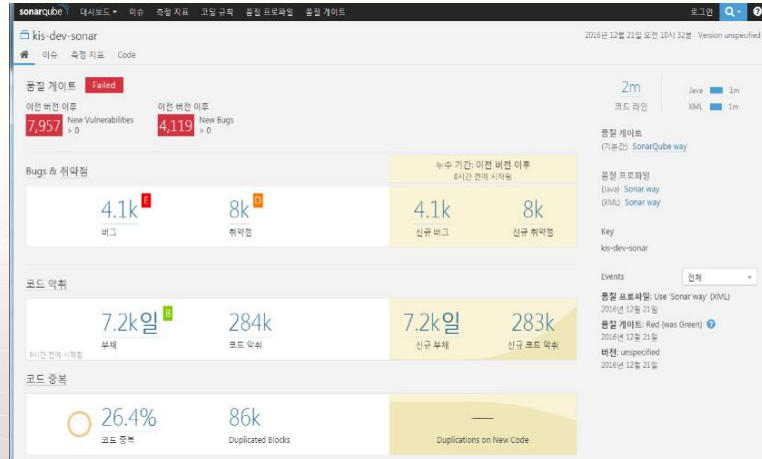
sonarqube 대시보드 ▾ 이슈 측정 지표 코딩 규칙 품질 프로파일 품질 게이트 로그인 ?

kis-dev-sonar

2016년 12월 21일 오전 10시 32분 Version unspecified

이슈 측정 지표 Code

품질 게이트 Failed

이전 버전 이후
7,957 New Vulnerabilities > 0

이전 버전 이후
4,119 New Bugs > 0

Bugs & 취약점

누수 기간: 이전 버전 이후
8시간 전에 시작됨

4.1k E 버그
8k D 취약점
4.1k 신규 버그
8k 신규 취약점

코드 악취

7.2k일 B 부채
284k 코드 악취
7.2k일 신규 부채
283k 신규 코드 악취
8시간 전에 시작됨

코드 중복

26.4% 코드 중복
86k Duplicated Blocks
— Duplications on New Code

2m 코드 라인
Java 1m
XML 1m

품질 게이트
(기본값) SonarQube way

품질 프로파일
(Java) Sonar way
(XML) Sonar way

Key
kis-dev-sonar

Events 전체

품질 프로파일: Use 'Sonar way' (XML)
2016년 12월 21일
품질 게이트: Red (was Green)
2016년 12월 21일
버전: unspecified
2016년 12월 21일